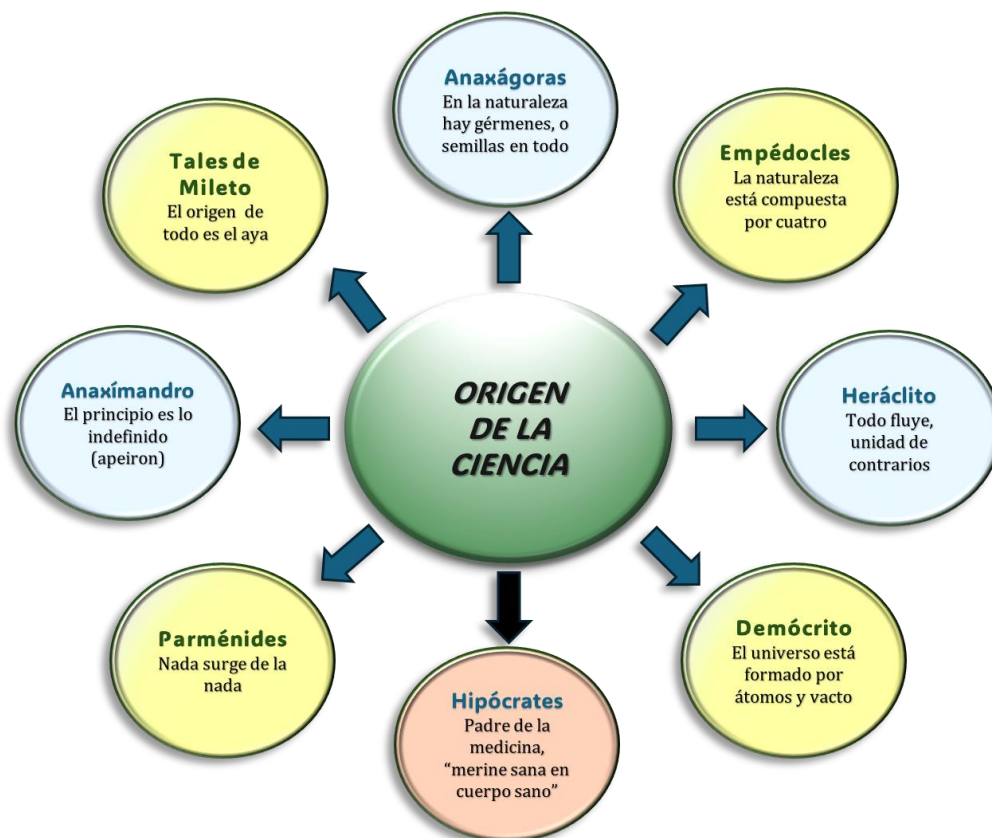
ORIGEN DE LA CIENCIA

Anaxágoras
En la naturaleza hay gérmenes, o semillas en todo

Empédocles
La naturaleza está compuesta por cuatro

Heráclito
Todo fluye, unidad de contrarios

Demócrito
El universo está formado por átomos y vacto

Hipócrates
Padre de la medicina, "merine sana en cuerpo sano"

Parménides
Nada surge de la nada

Anaxímandro
El principio es lo indefinido (apeiron)

Tales de Mileto
El origen de todo es el aya